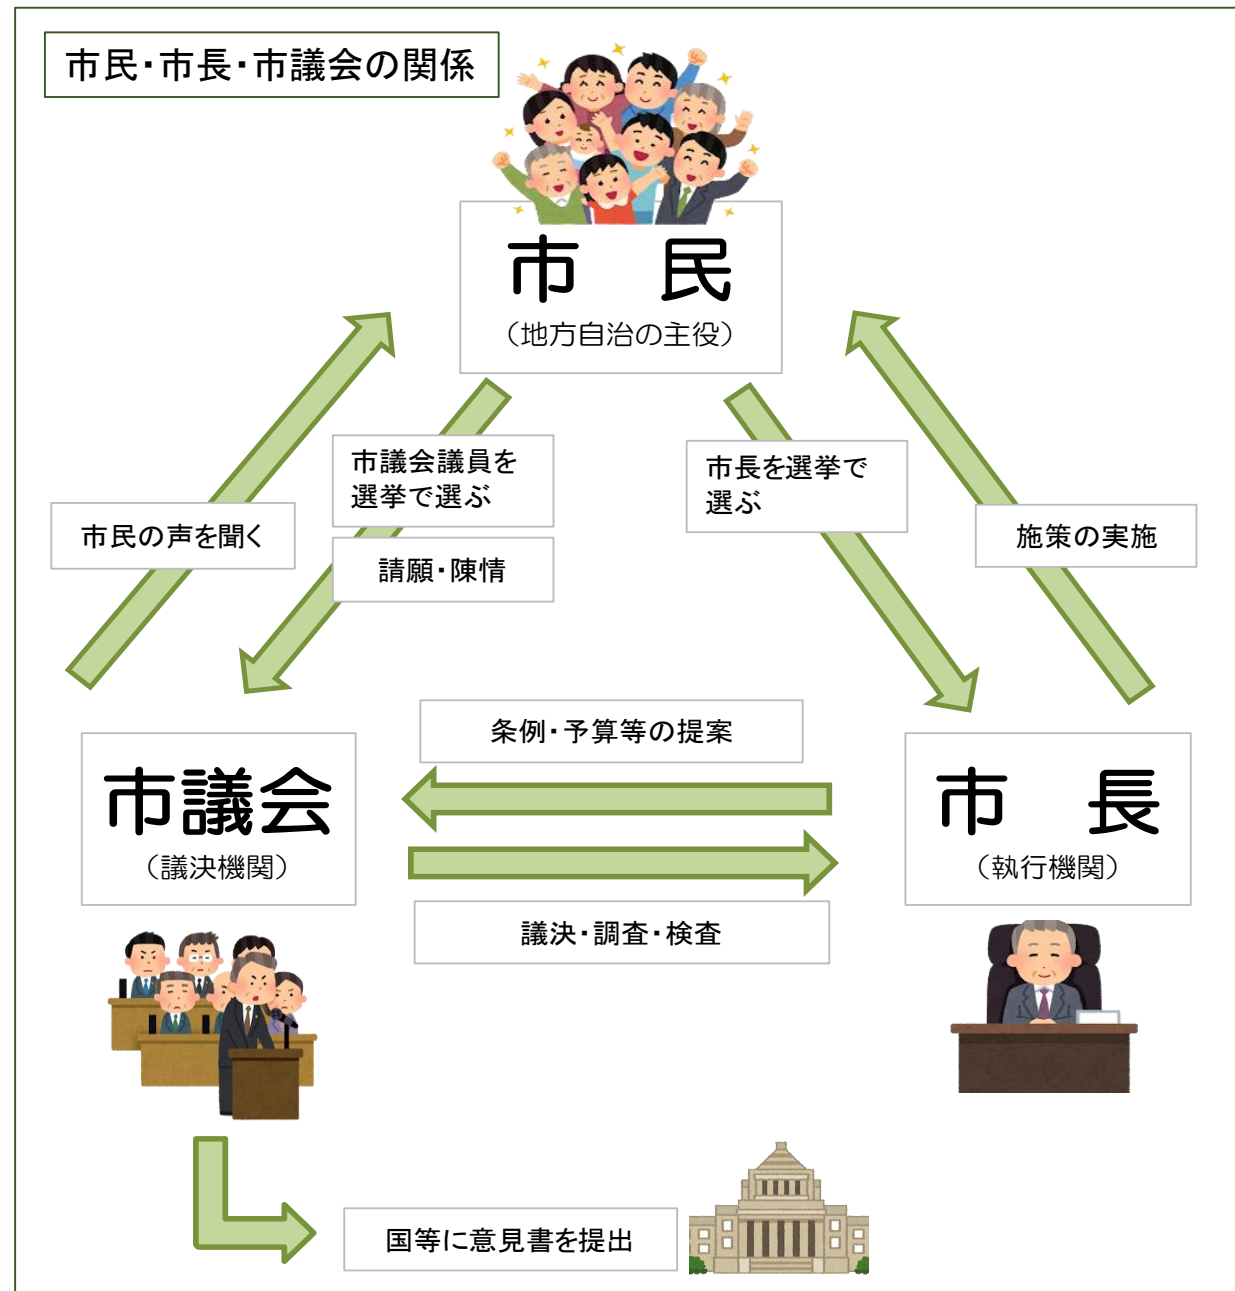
市民・市長・市議会の関係

市　民
（地方自治の主役）

市民の声を聞く

市議会議員を選挙で選ぶ

請願・陳情

市長を選挙で選ぶ

施策の実施

条例・予算等の提案

市議会
（議決機関）

市　長
（執行機関）

議決・調査・検査

国等に意見書を提出